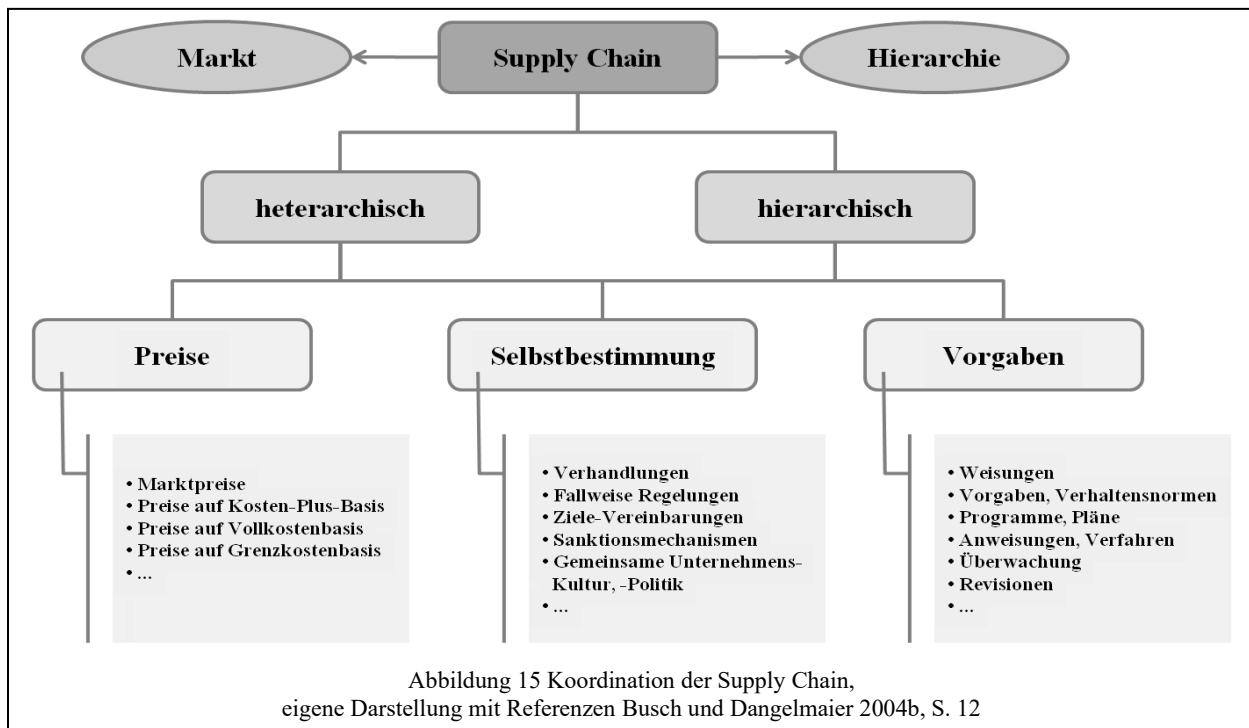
Markt

Supply Chain

Hierarchie

heterarchisch

hierarchisch

Preise

Selbstbestimmung

Vorgaben

• Marktpreise
• Preise auf Kosten-Plus-Basis
• Preise auf Vollkostenbasis
• Preise auf Grenzkostenbasis
• ...

• Verhandlungen
• Fallweise Regelungen
• Ziele-Vereinbarungen
• Sanktionsmechanismen
• Gemeinsame Unternehmens-Kultur, -Politik
• ...

• Weisungen
• Vorgaben, Verhaltensnormen
• Programme, Pläne
• Anweisungen, Verfahren
• Überwachung
• Revisionen
• ...

Abbildung 15 Koordination der Supply Chain, eigene Darstellung mit Referenzen Busch und Dangelmaier 2004b, S. 12